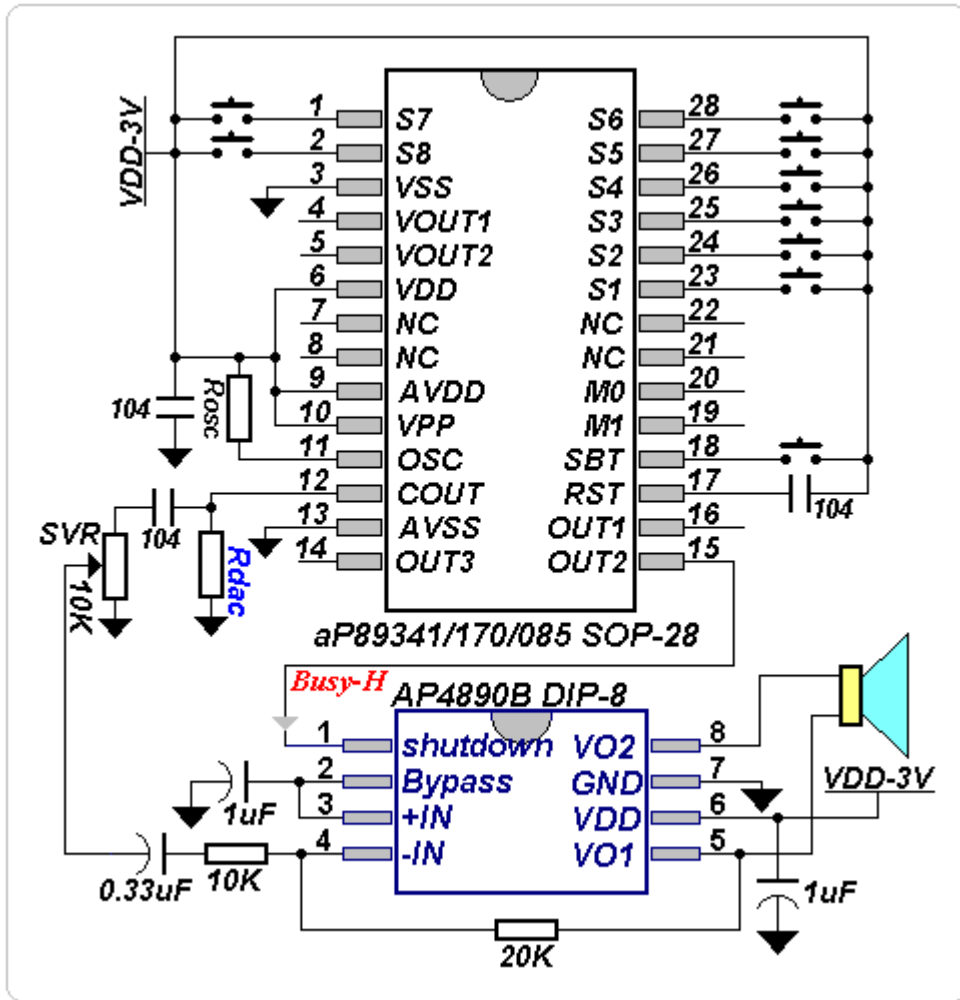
VDD-3V

1 S7
2 S8
3 VSS
4 VOUT1
5 VOUT2
6 VDD
7 NC
8 NC
9 AVDD
10 VPP
11 OSC
12 COUT
13 AVSS
14 OUT3

28 S6
27 S5
26 S4
25 S3
24 S2
23 S1
22 NC
21 NC
20 M0
19 M1
18 SBT
17 RST
16 OUT1
15 OUT2

104
Rosc
104
SVR
10K
104
Rdac

aP89341/170/085 SOP-28

Busy-H
AP4890B DIP-8

1 shutdown
2 Bypass
3 +IN
4 -IN

8 VO2
7 GND
6 VDD
5 VO1

VDD-3V
1uF
0.33uF
10K
1uF
20K